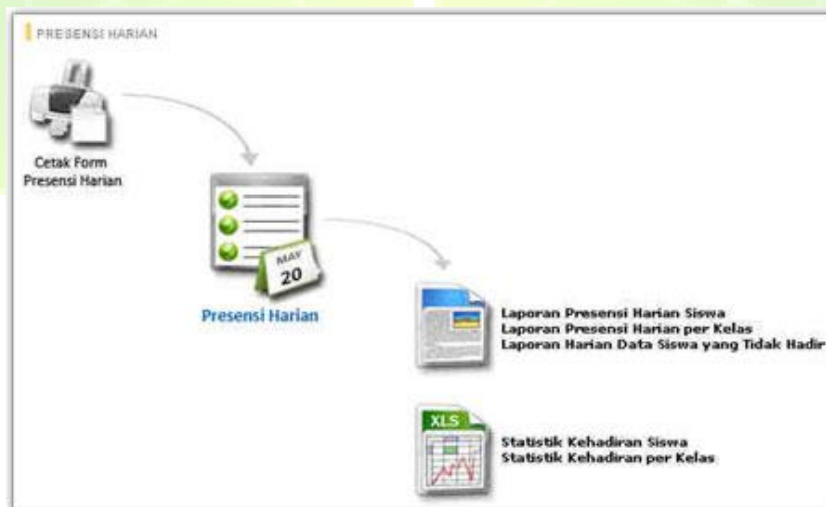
PRESENSI HARIAN

Cetak Form Presensi Harian

MAY 20

Presensi Harian

Laporan Presensi Harian Siswa
Laporan Presensi Harian per Kelas
Laporan Harian Data Siswa yang Tidak Hadir

XLS

Statistik Kehadiran Siswa
Statistik Kehadiran per Kelas